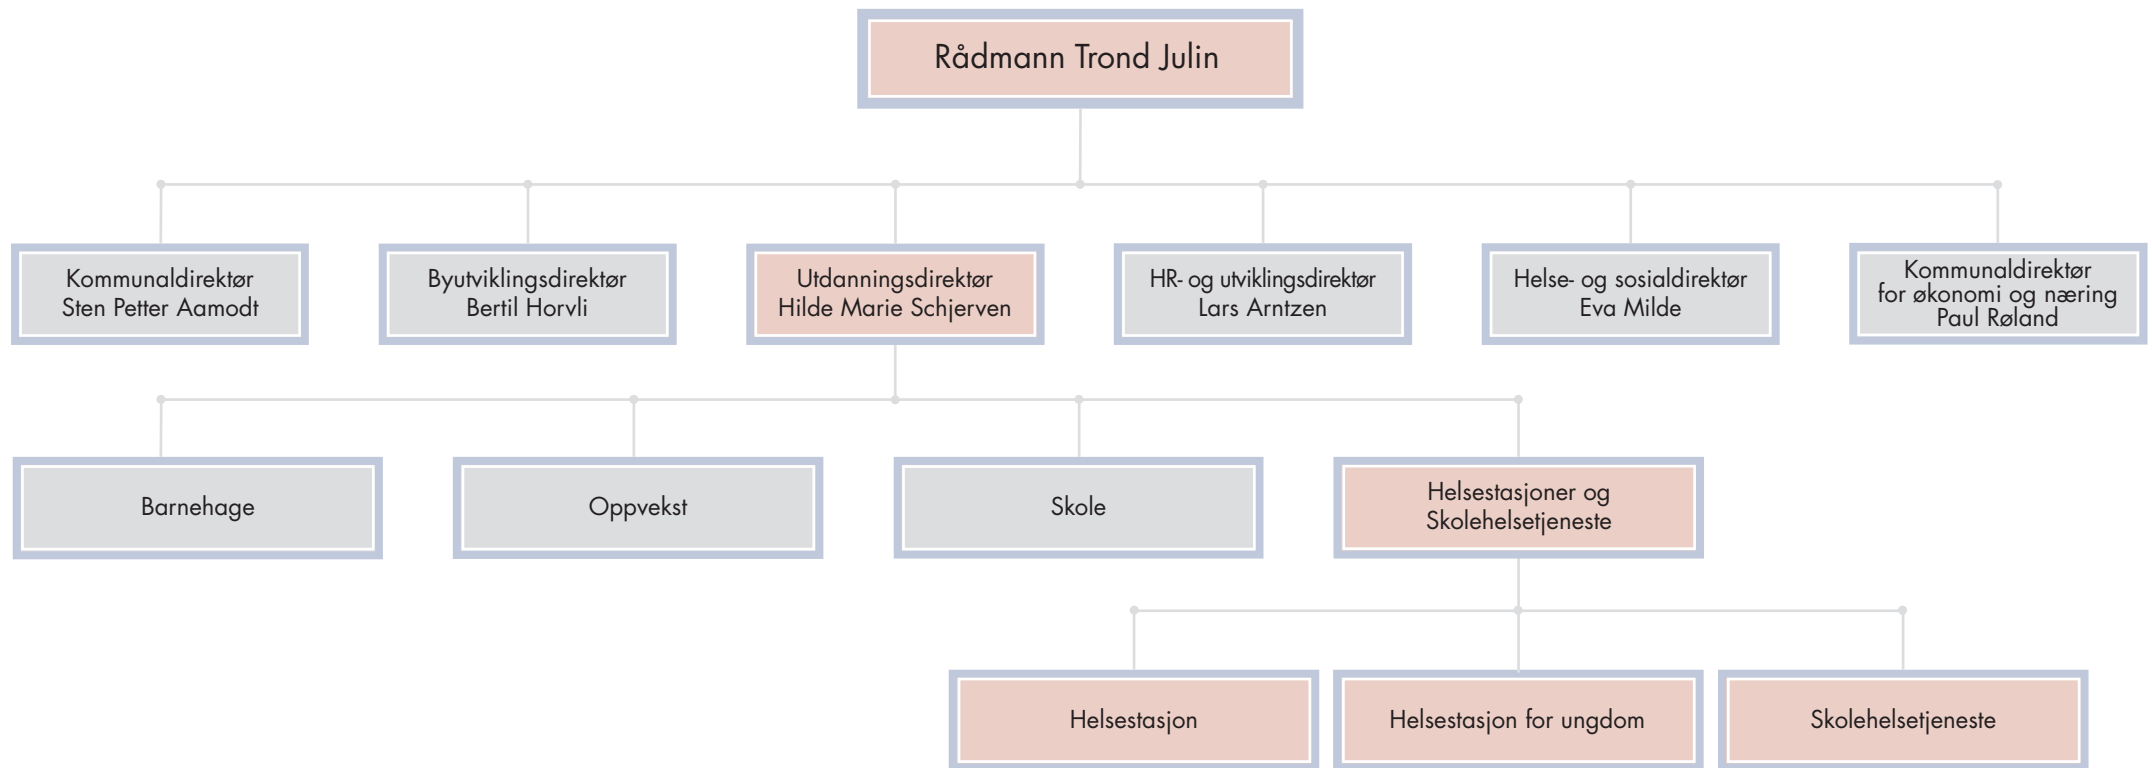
Rådmann Trond Julin

Kommunaldirektør
Sten Petter Aamodt

Byutviklingsdirektør
Bertil Horvli

Utdanningsdirektør
Hilde Marie Schjerven

HR- og utviklingsdirektør
Lars Arntzen

Helse- og sosialdirektør
Eva Milde

Kommunaldirektør
for økonomi og næring
Paul Røland

Barnehage

Oppvekst

Skole

Helsestasjoner og
Skolehelsetjeneste

Helsestasjon

Helsestasjon for ungdom

Skolehelsetjeneste